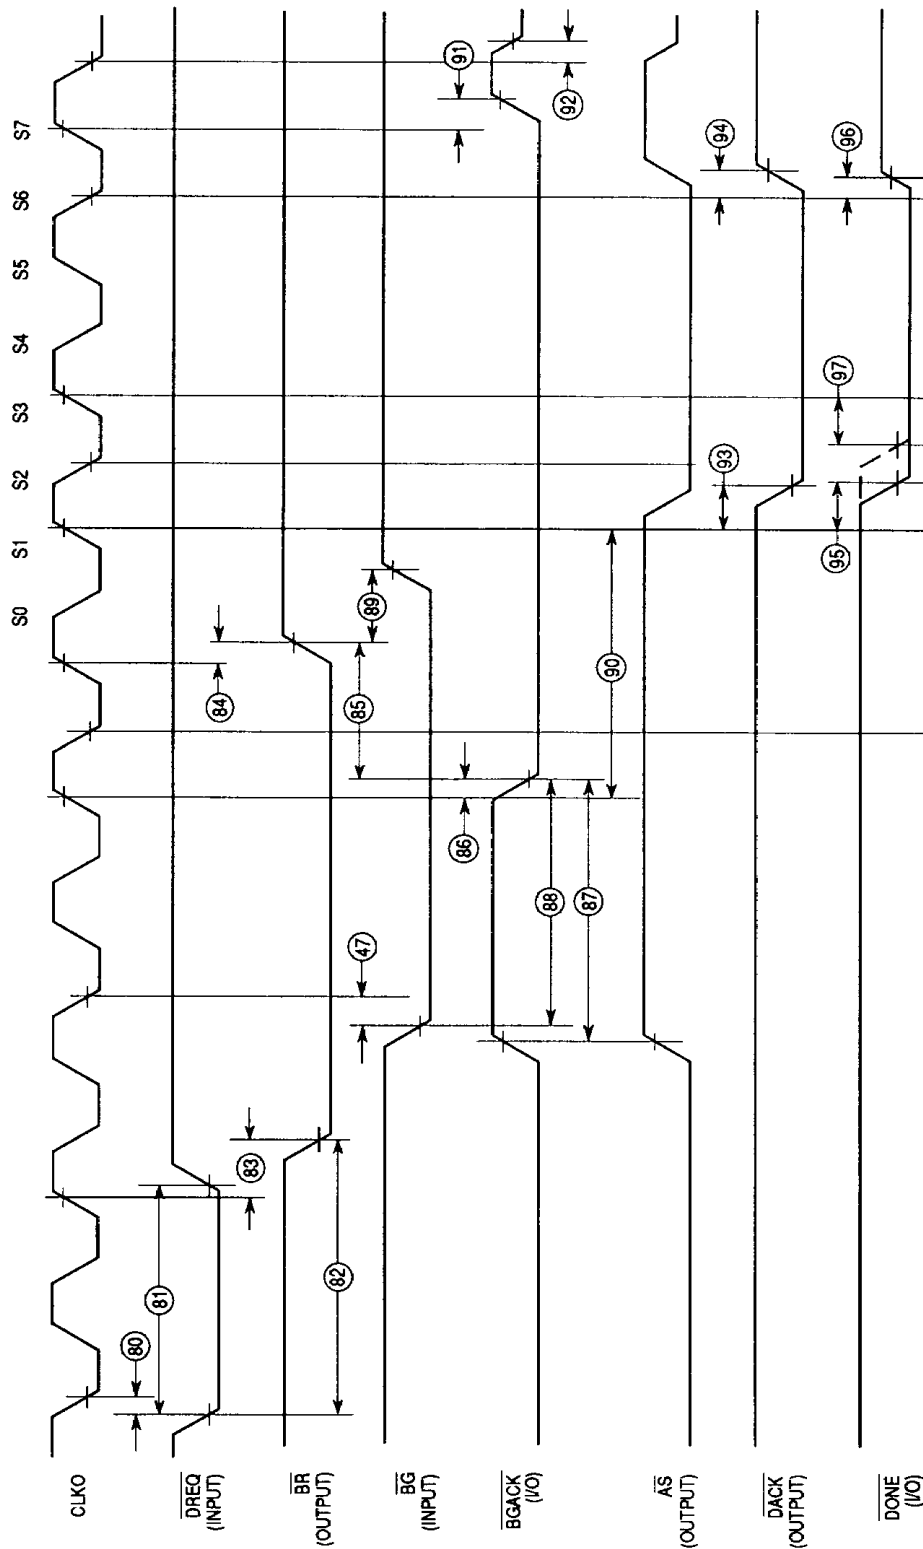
CLKO

$\overline{DREQ}$ (INPUT)

$\overline{BR}$ (OUTPUT)

$\overline{BG}$ (INPUT)

$\overline{BGACK}$ (I/O)

$\overline{AS}$ (OUTPUT)

$\overline{DACK}$ (OUTPUT)

$\overline{DONE}$ (I/O)

S0 S1 S2 S3 S4 S5 S6 S7

80 81 82 83 47 88 87 86 85 84 90 89 93 95 97 94 96 91 92